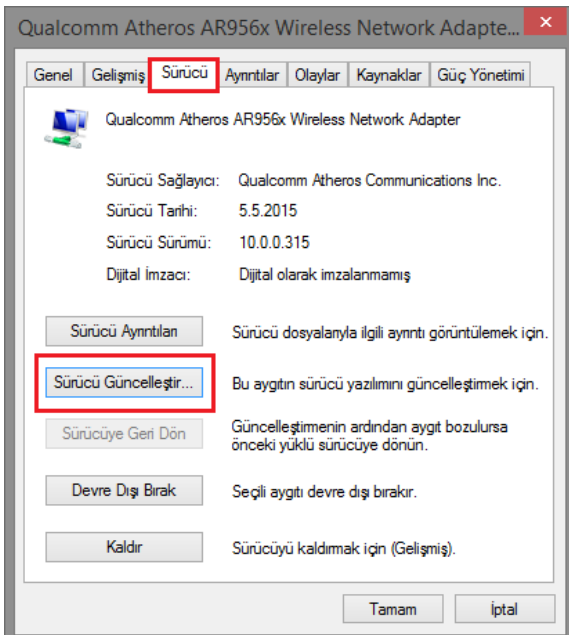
Qualcomm Atheros AR956x Wireless Network Adapte...

Genel | Gelişmiş | Sürücü | Ayrıntılar | Olaylar | Kaynaklar | Güç Yönetimi

Qualcomm Atheros AR956x Wireless Network Adapter

Sürücü Sağlayıcı: Qualcomm Atheros Communications Inc.

Sürücü Tarihi: 5.5.2015

Sürücü Sürümü: 10.0.0.315

Dijital İmzacı: Dijital olarak imzalanmamış

Sürücü Ayrıntıları — Sürücü dosyalarıyla ilgili ayrıntı görüntülemek için.

Sürücü Güncelleştir... — Bu aygıtın sürücü yazılımını güncelleştirmek için.

Sürücüye Geri Dön — Güncelleştirmenin ardından aygıt bozulursa önceki yüklü sürücüye dönün.

Devre Dışı Bırak — Seçili aygıtı devre dışı bırakır.

Kaldır — Sürücüyü kaldırmak için (Gelişmiş).

Tamam | İptal